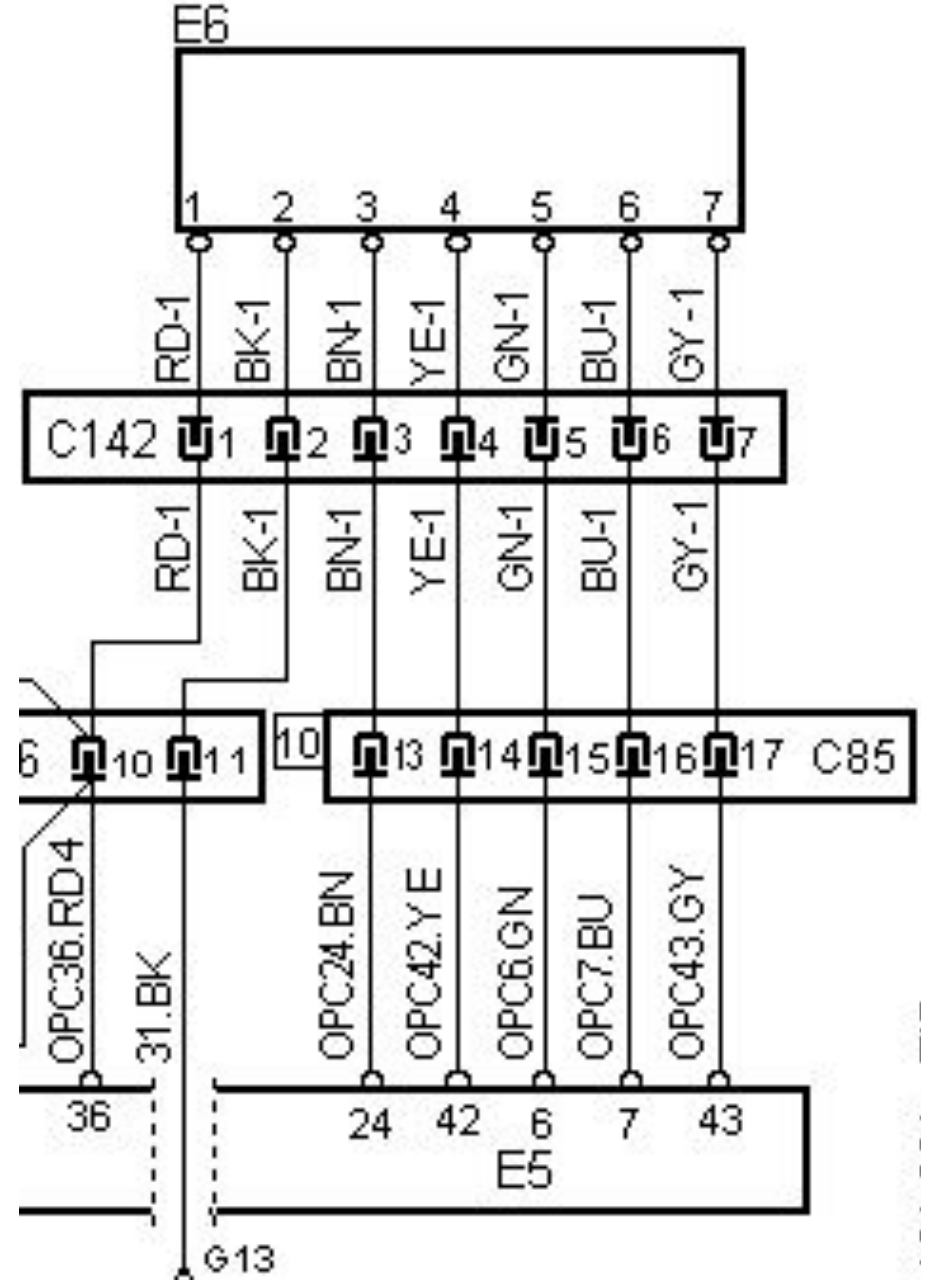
E6

1 2 3 4 5 6 7

RD-1 BK-1 BN-1 YE-1 GN-1 BU-1 GY-1

C142 1 2 3 4 5 6 7

RD-1 BK-1 BN-1 YE-1 GN-1 BU-1 GY-1

6 10 11

10 13 14 15 16 17 C85

OPC36.RD4 31.BK OPC24.BN OPC42.YE OPC6.GN OPC7.BU OPC43.GY

36 24 42 6 7 43

E5

G13